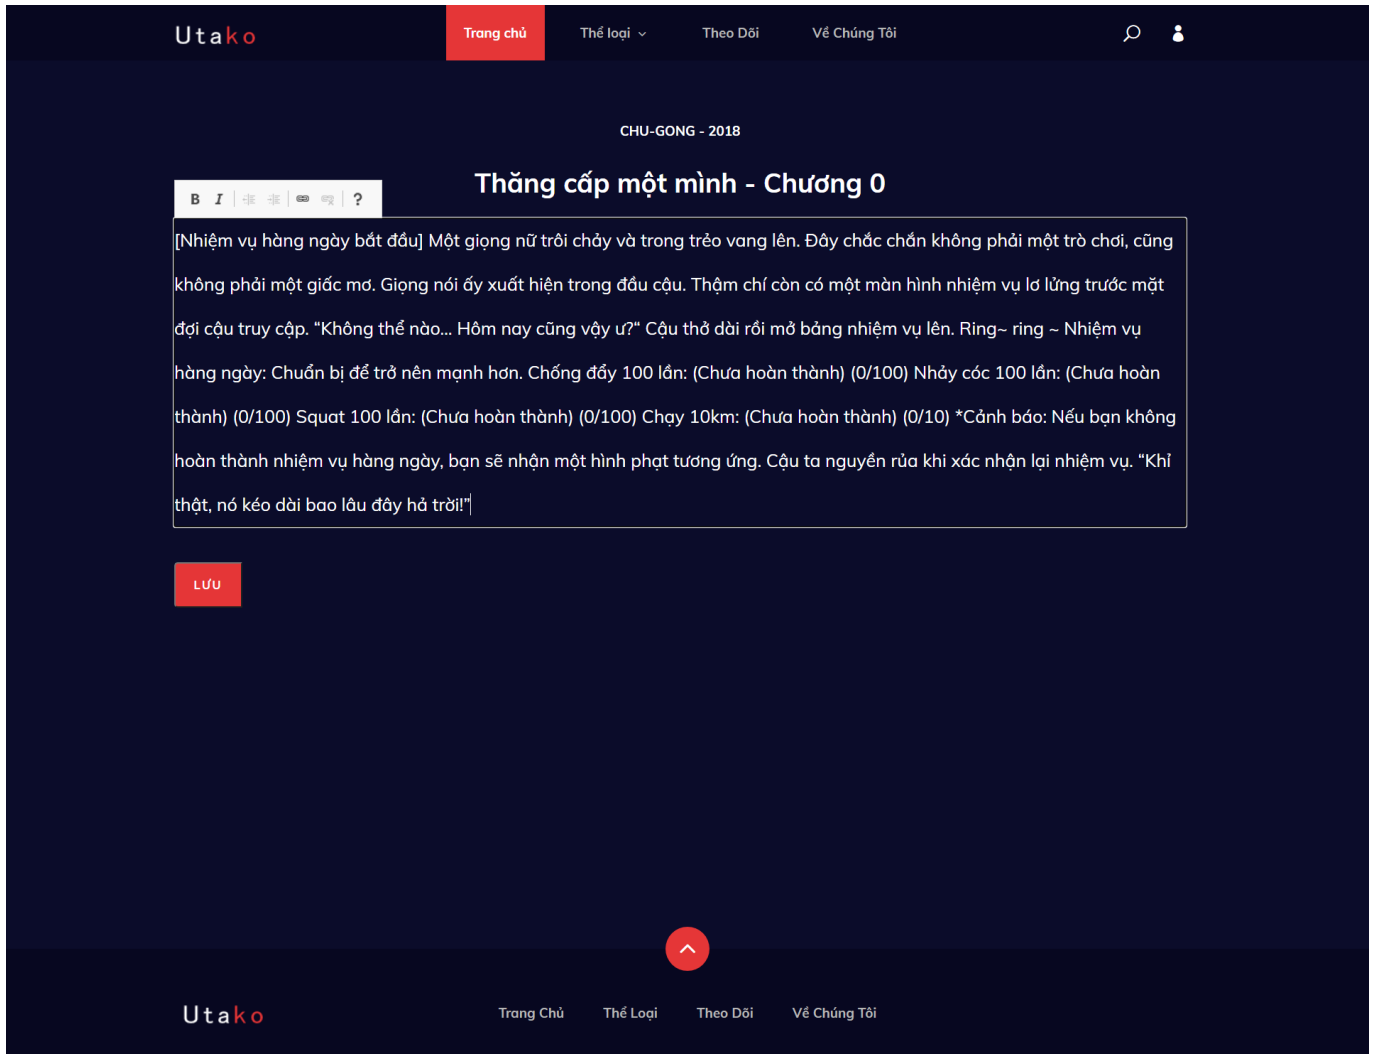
Utako

Trang chủ
Thể loại
Theo Dõi
Về Chúng Tôi

CHU-GONG - 2018

Thăng cấp một mình - Chương 0

B I ?

[Nhiệm vụ hàng ngày bắt đầu] Một giọng nữ trôi chảy và trong trẻo vang lên. Đây chắc chắn không phải một trò chơi, cũng không phải một giấc mơ. Giọng nói ấy xuất hiện trong đầu cậu. Thậm chí còn có một màn hình nhiệm vụ lơ lửng trước mặt đợi cậu truy cập. “Không thể nào… Hôm nay cũng vậy ư?” Cậu thở dài rồi mở bảng nhiệm vụ lên. Ring~ ring ~ Nhiệm vụ hàng ngày: Chuẩn bị để trở nên mạnh hơn. Chống đẩy 100 lần: (Chưa hoàn thành) (0/100) Nhảy cóc 100 lần: (Chưa hoàn thành) (0/100) Squat 100 lần: (Chưa hoàn thành) (0/100) Chạy 10km: (Chưa hoàn thành) (0/10) *Cảnh báo: Nếu bạn không hoàn thành nhiệm vụ hàng ngày, bạn sẽ nhận một hình phạt tương ứng. Cậu ta nguyền rủa khi xác nhận lại nhiệm vụ. “Khỉ thật, nó kéo dài bao lâu đây hả trời!”

LƯU

Utako

Trang Chủ
Thể Loại
Theo Dõi
Về Chúng Tôi